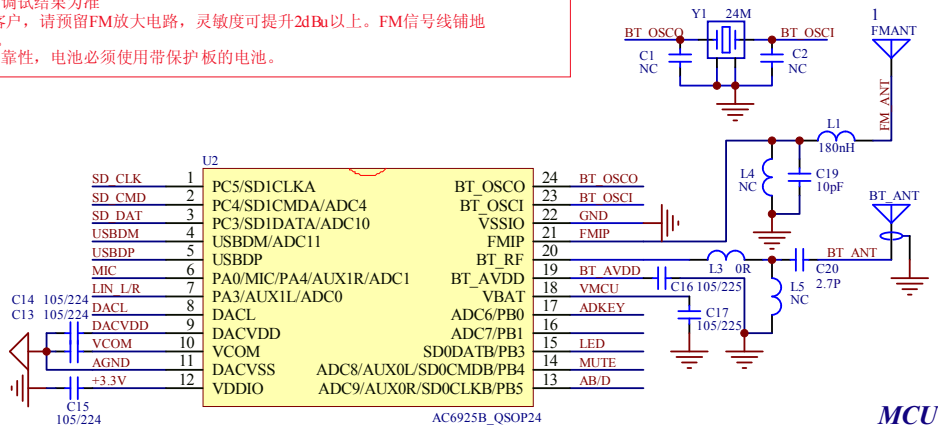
调试结果为准
客户，请预留FM放大电路，灵敏度可提升2dBu以上。FM信号线铺地

靠性，电池必须使用带保护板的电池。

BT_OSCO
Y1 24M
BT_OSCI
C1 NC
C2 NC
1
FMANT
FM_ANT
L1 180nH
L4 NC
C19 10pF
BT_ANT
U2

| | | | | | |
|---|---|---|---|---|---|
| SD_CLK | 1 | PC5/SD1CLKA | BT_OSCO | 24 | BT_OSCO |
| SD_CMD | 2 | PC4/SD1CMDA/ADC4 | BT_OSCI | 23 | BT_OSCI |
| SD_DAT | 3 | PC3/SD1DATA/ADC10 | VSSIO | 22 | GND |
| USBDM | 4 | USBDM/ADC11 | FMIP | 21 | FMIP |
| USBDP | 5 | USBDP | BT_RF | 20 | |
| MIC | 6 | PA0/MIC/PA4/AUX1R/ADC1 | BT_AVDD | 19 | BT_AVDD |
| LIN_L/R | 7 | PA3/AUX1L/ADC0 | VBAT | 18 | VMCU |
| DACL | 8 | DACL | ADC6/PB0 | 17 | ADKEY |
| DACVDD | 9 | DACVDD | ADC7/PB1 | 16 | |
| VCOM | 10 | VCOM | SD0DATB/PB3 | 15 | LED |
| AGND | 11 | DACVSS | ADC8/AUX0L/SD0CMDB/PB4 | 14 | MUTE |
| +3.3V | 12 | VDDIO | ADC9/AUX0R/SD0CLKB/PB5 | 13 | AB/D |

L3 0R
BT_ANT
C20 2.7P
C16 105/225
L5 NC
C17 105/225
C14 105/224
C13 105/224
C15 105/224
AC6925B_QSOP24
MCU